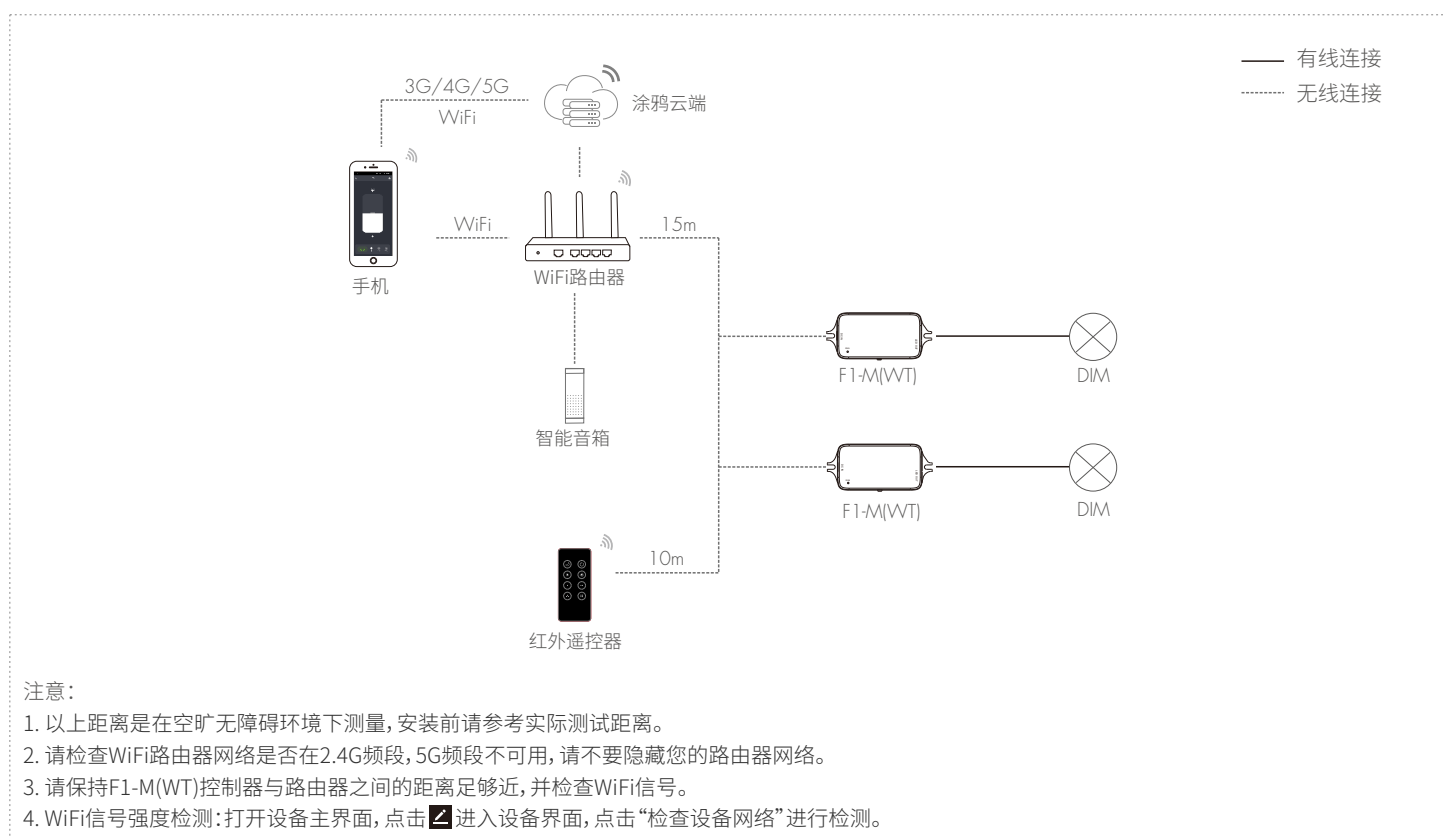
有线连接
无线连接

3G/4G/5G
WiFi
涂鸦云端

手机

WiFi
WiFi路由器
15m

智能音箱

F1-M(WT)
DIM

F1-M(WT)
DIM

10m
红外遥控器

注意：
1. 以上距离是在空旷无障碍环境下测量，安装前请参考实际测试距离。
2. 请检查WiFi路由器网络是否在2.4G频段，5G频段不可用，请不要隐藏您的路由器网络。
3. 请保持F1-M(WT)控制器与路由器之间的距离足够近，并检查WiFi信号。
4. WiFi信号强度检测：打开设备主界面，点击 进入设备界面，点击“检查设备网络”进行检测。